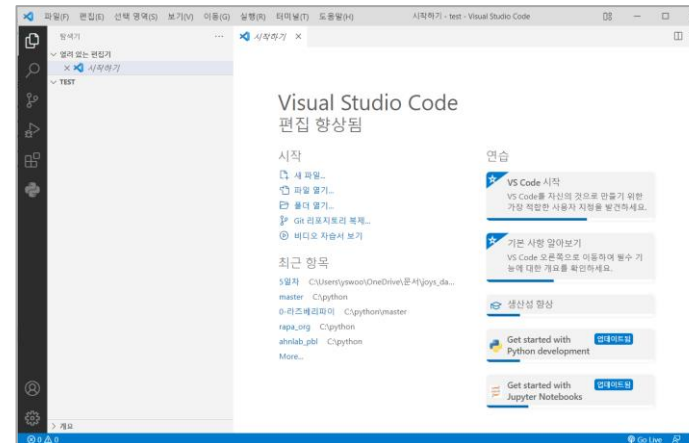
파일(F) 편집(E) 선택 영역(S) 보기(V) 이동(G) 실행(R) 터미널(T) 도움말(H)
시작하기 - test - Visual Studio Code

탐색기 ...
∨ 열려 있는 편집기
× 시작하기
∨ TEST

시작하기 ×

Visual Studio Code
편집 향상됨

시작
새 파일...
파일 열기...
폴더 열기...
Git 리포지토리 복제...
비디오 자습서 보기

최근 항목
5일차 C:\Users\yswoo\OneDrive\문서\joys_da...
master C:\python
0-라즈베리파이 C:\python\master
rapa_org C:\python
ahnlab_pbl C:\python
More...

연습
VS Code 시작
VS Code를 자신의 것으로 만들기 위한 가장 적합한 사용자 지정을 발견하세요.

기본 사항 알아보기
VS Code 오른쪽으로 이동하여 필수 기능에 대한 개요를 확인하세요.

생산성 향상

Get started with Python development 업데이트됨

Get started with Jupyter Notebooks 업데이트됨

> 개요
⊗ 0 ⚠ 0
Go Live